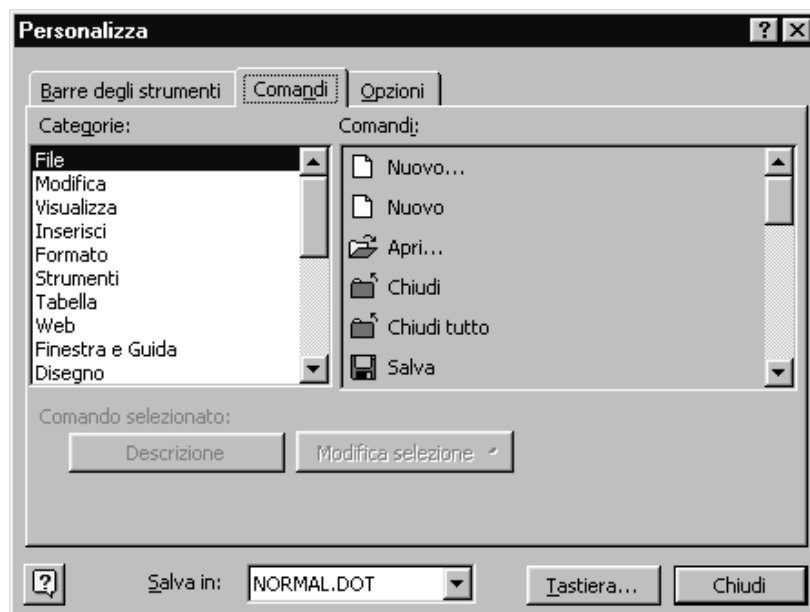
Personalizza

?

Barre degli strumenti

Comandi

Opzioni

Categorie:

File
Modifica
Visualizza
Inserisci
Formato
Strumenti
Tabella
Web
Finestra e Guida
Disegno

Comandi:

Nuovo...
Nuovo
Apri...
Chiudi
Chiudi tutto
Salva

Comando selezionato:

Descrizione

Modifica selezione

?

Salva in: NORMAL.DOT

Tastiera...

Chiudi